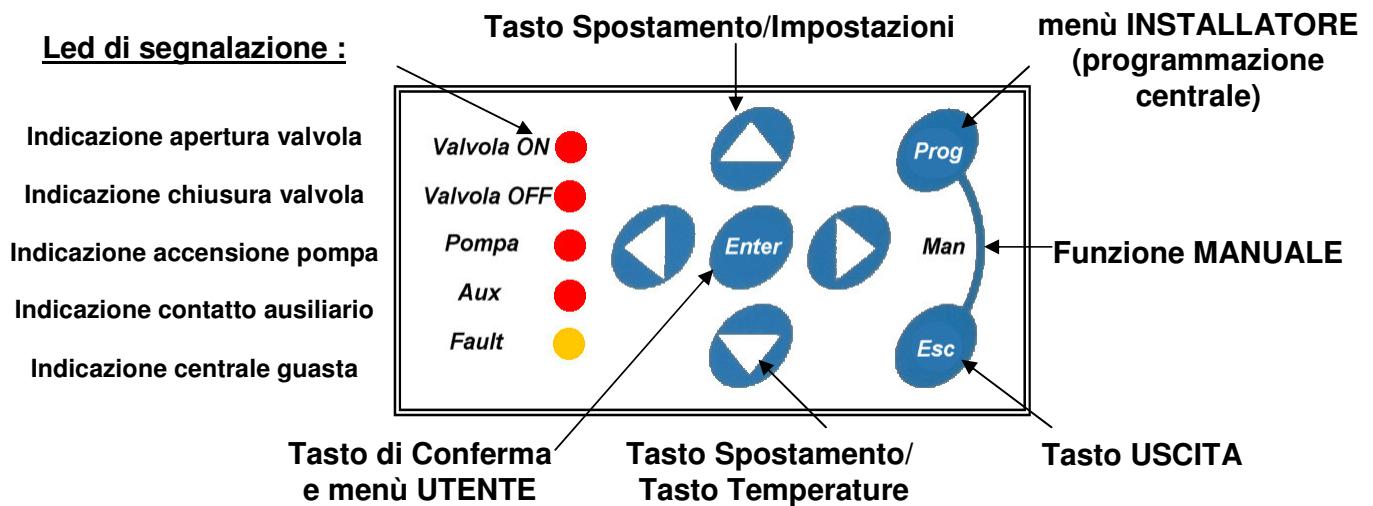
Led di segnalazione :

Tasto Spostamento/Impostazioni

menù INSTALLATORE (programmazione centrale)

Indicazione apertura valvola

Indicazione chiusura valvola

Indicazione accensione pompa

Indicazione contatto ausiliario

Indicazione centrale guasta

Valvola ON

Valvola OFF

Pompa

Aux

Fault

Enter

Prog

Man

Esc

Funzione MANUALE

Tasto di Conferma e menù UTENTE

Tasto Spostamento/ Tasto Temperature

Tasto USCITA